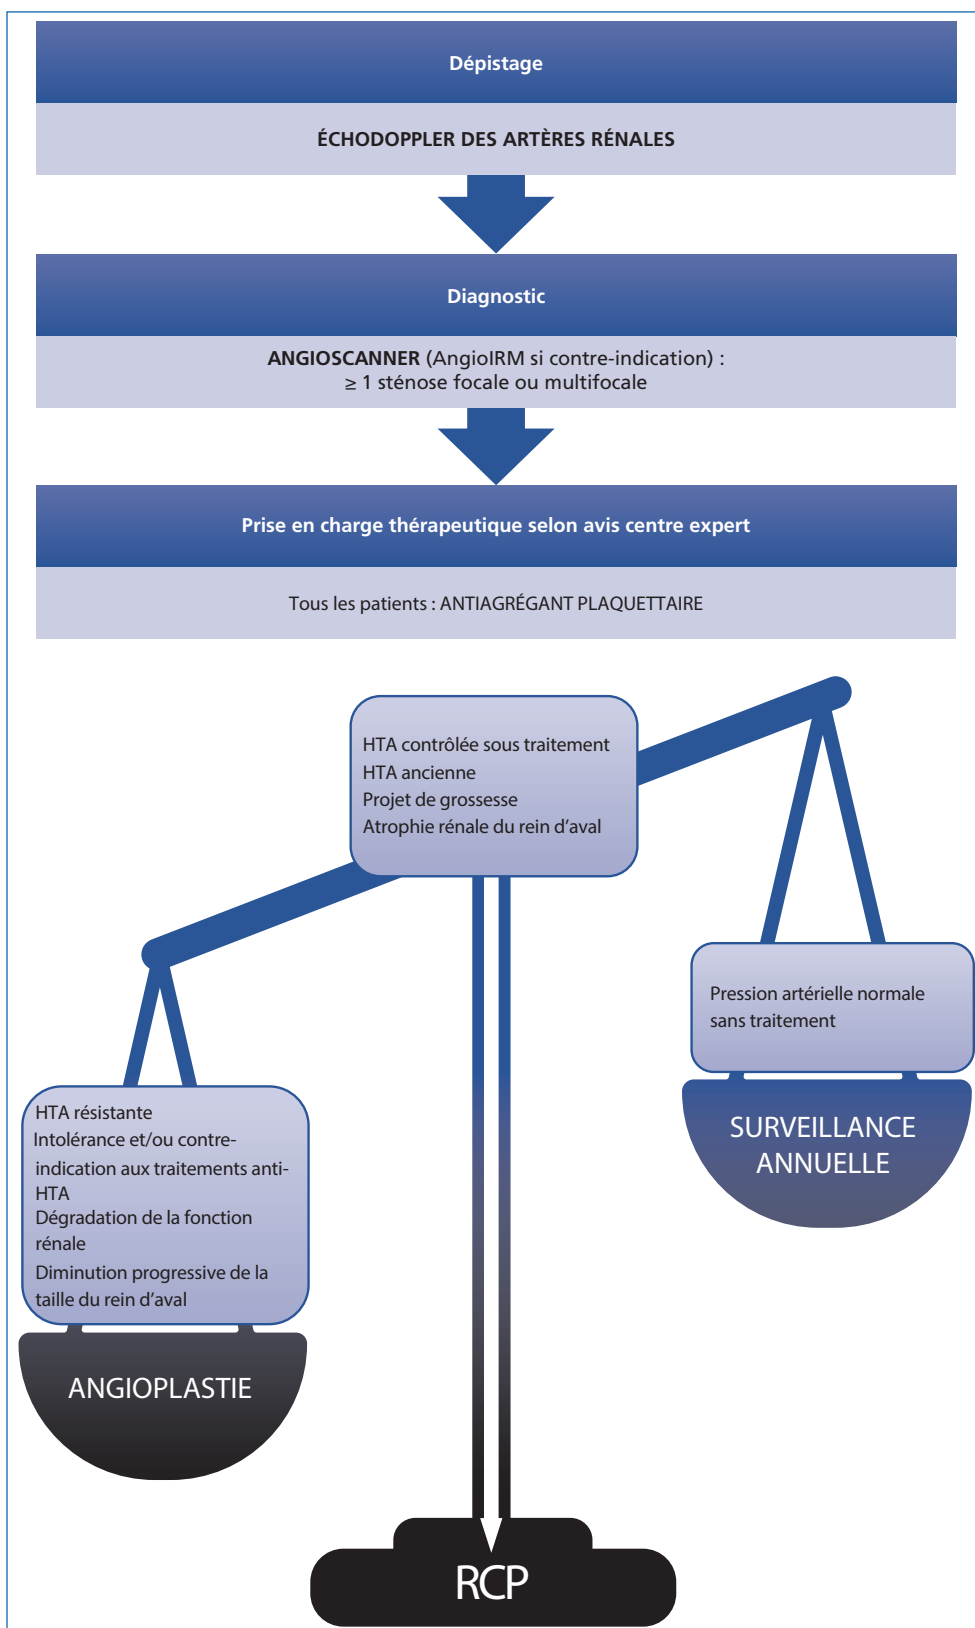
Dépistage

ÉCHODOPPLER DES ARTÈRES RÉNALES

Diagnostic

**ANGIOSCANNER** (AngioIRM si contre-indication) :
≥ 1 sténose focale ou multifocale

Prise en charge thérapeutique selon avis centre expert

Tous les patients : ANTIAGRÉGANT PLAQUETTAIRE

HTA contrôlée sous traitement
HTA ancienne
Projet de grossesse
Atrophie rénale du rein d'aval

Pression artérielle normale sans traitement

SURVEILLANCE ANNUELLE

HTA résistante
Intolérance et/ou contre-indication aux traitements anti-HTA
Dégradation de la fonction rénale
Diminution progressive de la taille du rein d'aval

ANGIOPLASTIE

RCP